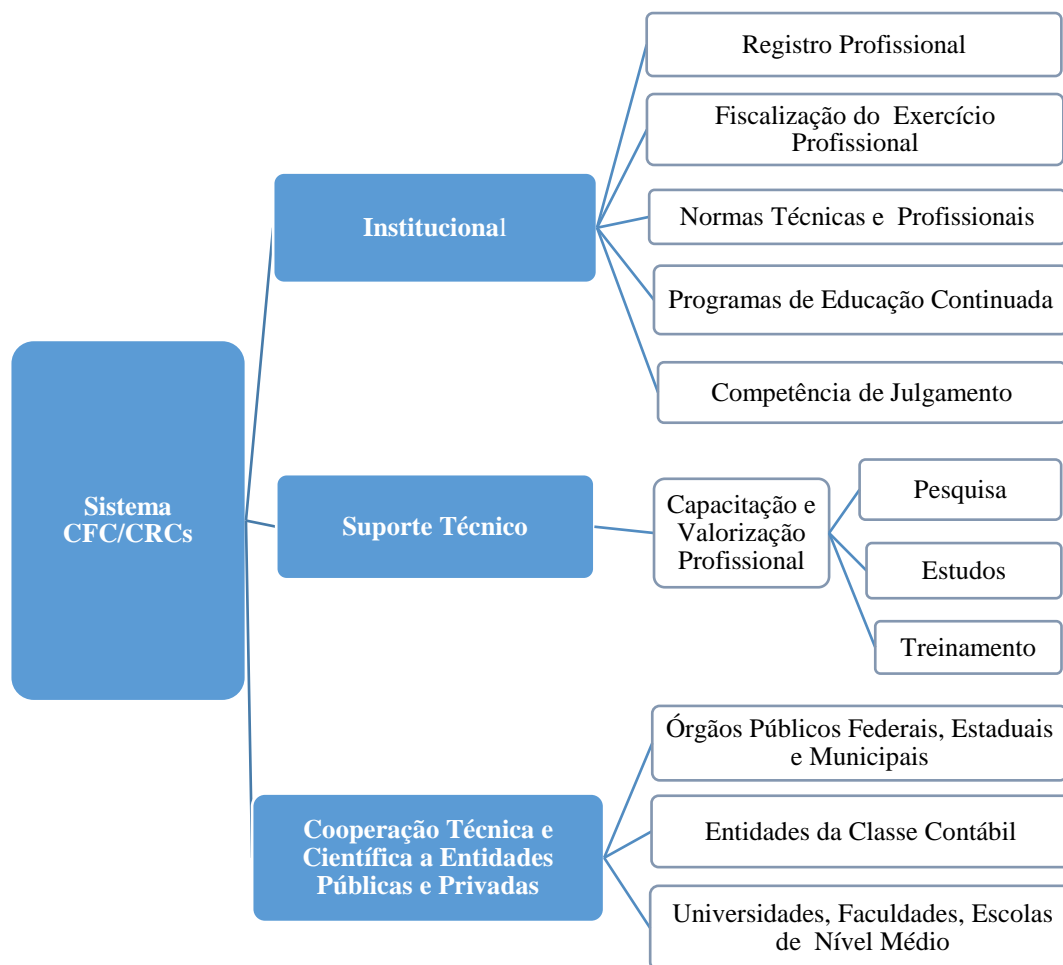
Sistema CFC/CRCs

Institucional

Registro Profissional

Fiscalização do Exercício Profissional

Normas Técnicas e Profissionais

Programas de Educação Continuada

Competência de Julgamento

Suporte Técnico

Capacitação e Valorização Profissional

Pesquisa

Estudos

Treinamento

Cooperação Técnica e Científica a Entidades Públicas e Privadas

Órgãos Públicos Federais, Estaduais e Municipais

Entidades da Classe Contábil

Universidades, Faculdades, Escolas de Nível Médio